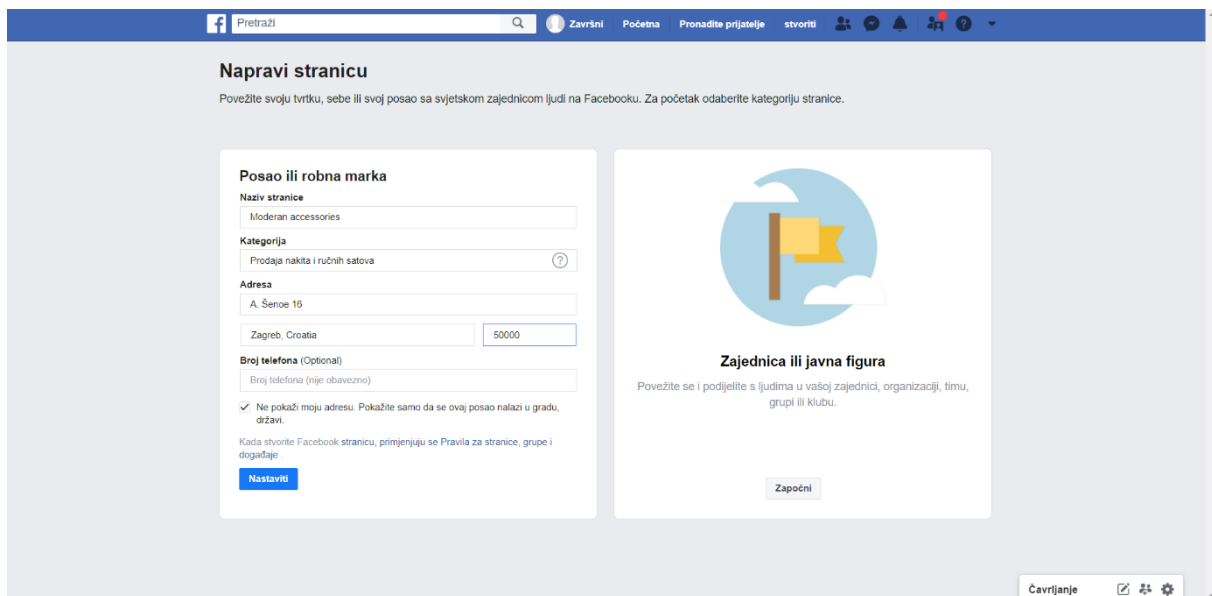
Pretraži
Završni Početna Pronadite prijatelje stvoriti

Napravi stranicu

Povežite svoju tvrtku, sebe ili svoj posao sa svjetskom zajednicom ljudi na Facebooku. Za početak odaberite kategoriju stranice.

Posao ili robna marka

Naziv stranice
Moderan accessories
Kategorija
Prodaja nakita i ručnih satova
Adresa
A. Šenoe 16
Zagreb, Croatia
50000
Broj telefona (Optional)
Broj telefona (nije obavezno)

Ne pokaži moju adresu. Pokažite samo da se ovaj posao nalazi u gradu, državi.

Kada stvorite Facebook stranicu, primjenjuju se Pravila za stranice, grupe i događaje .

Nastaviti

Zajednica ili javna figura

Povežite se i podijelite s ljudima u vašoj zajednici, organizaciji, timu, grupi ili klubu.

Započni

Čavrljanje